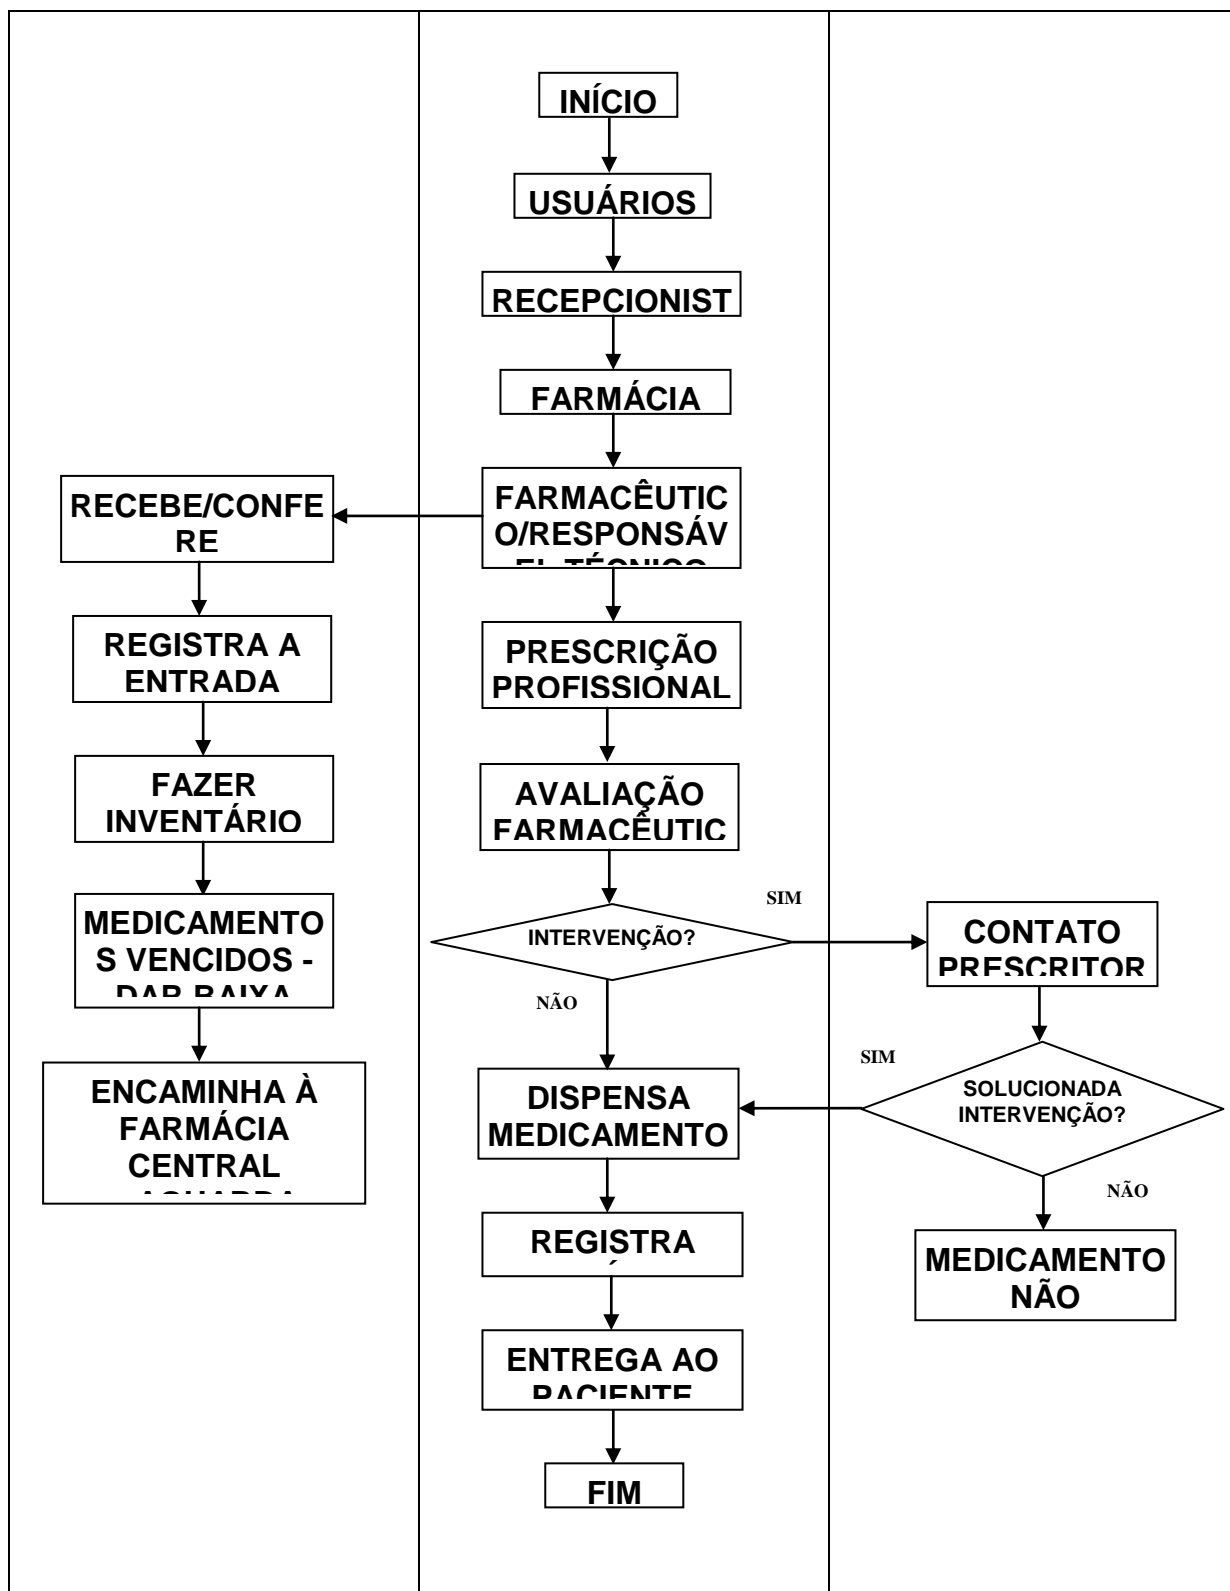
INÍCIO

USUÁRIOS

RECEPCIONIST

FARMÁCIA

FARMACÊUTICO/RESPONSÁV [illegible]

RECEBE/CONFERE

REGISTRA A ENTRADA

FAZER INVENTÁRIO

MEDICAMENTOS VENCIDOS - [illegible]

ENCAMINHA À FARMÁCIA CENTRAL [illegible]

PRESCRIÇÃO PROFISSIONAL

AVALIAÇÃO FARMACÊUTIC

SIM

INTERVENÇÃO?

CONTATO PRESCRITOR

NÃO

SIM

SOLUCIONADA INTERVENÇÃO?

DISPENSA MEDICAMENTO

NÃO

REGISTRA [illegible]

MEDICAMENTO NÃO

ENTREGA AO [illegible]

FIM